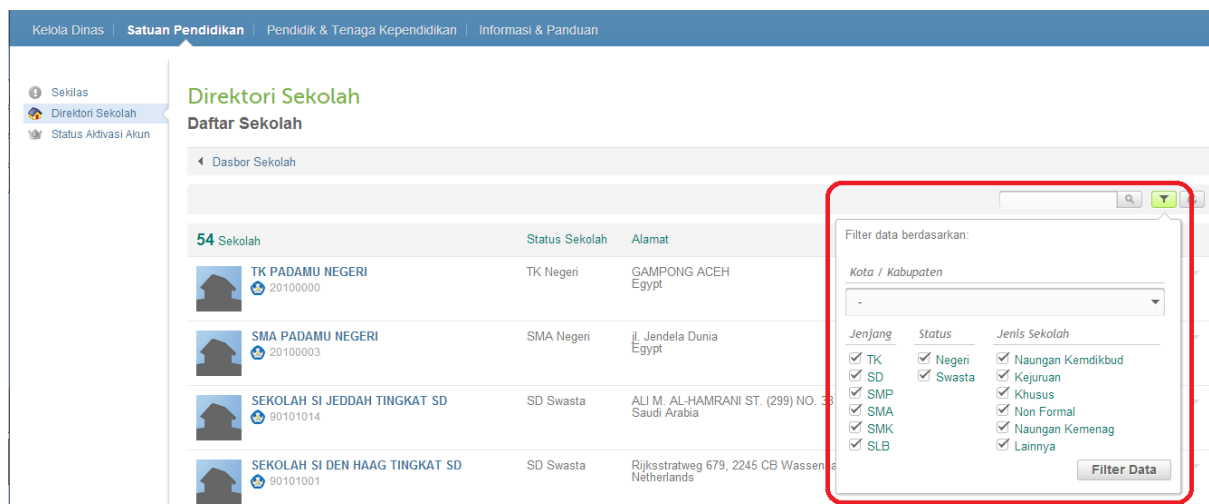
Kelola Dinas | Satuan Pendidikan | Pendidik & Tenaga Kependidikan | Informasi & Panduan

Sekilas
Direktori Sekolah
Status Aktivasi Akun

Direktori Sekolah
Daftar Sekolah

Dasbor Sekolah

54 Sekolah | Status Sekolah | Alamat

TK PADAMU NEGERI
20100000
TK Negeri
GAMPONG ACEH
Egypt

SMA PADAMU NEGERI
20100003
SMA Negeri
jl. Jendela Dunia
Egypt

SEKOLAH SI JEDDAH TINGKAT SD
90101014
SD Swasta
ALI M. AL-HAMRANI ST. (299) NO. 3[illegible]
Saudi Arabia

SEKOLAH SI DEN HAAG TINGKAT SD
90101001
SD Swasta
Rijksstratweg 679, 2245 CB Wassen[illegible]
Netherlands

Filter data berdasarkan:

Kota / Kabupaten
-

Jenjang
TK
SD
SMP
SMA
SMK
SLB

Status
Negeri
Swasta

Jenis Sekolah
Naungan Kemdikbud
Kejuruan
Khusus
Non Formal
Naungan Kemenag
Lainnya

Filter Data